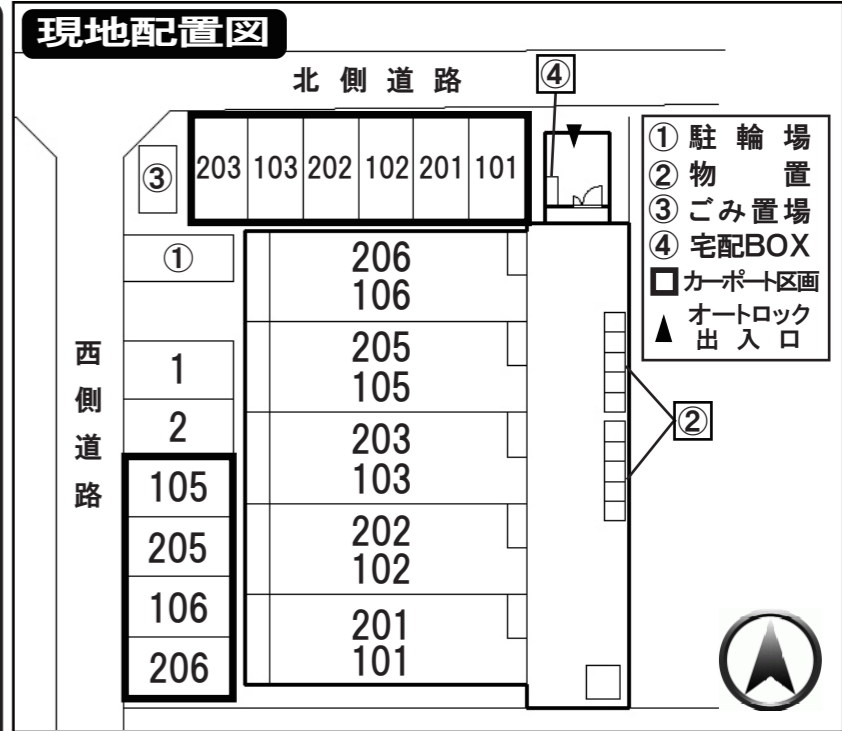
現地配置図

北側道路

④

203 103 202 102 201 101

③

①

206
106

205
105

203
103

202
102

201
101

西側道路

1

2

105

205

106

206

②

① 駐輪場
② 物置
③ ごみ置場
④ 宅配BOX
□ カーポート区画
▲ オートロック出入口